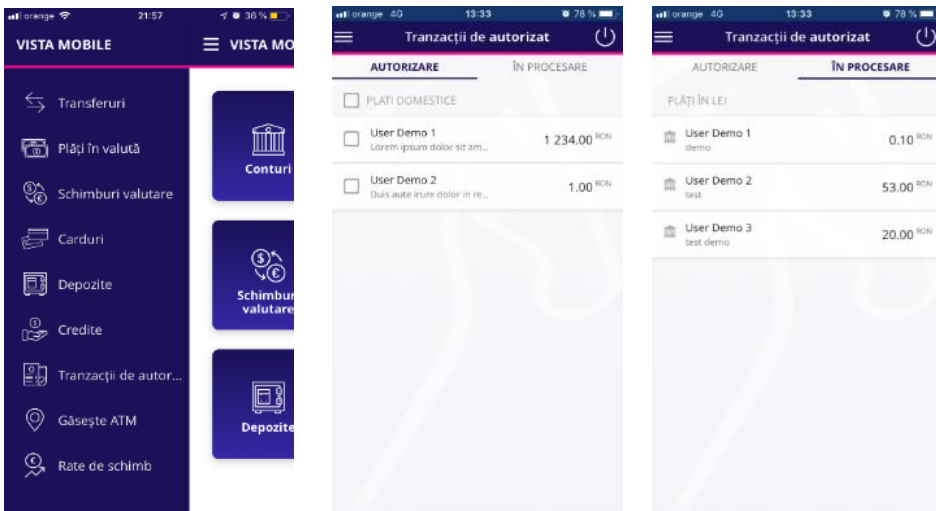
orange 21:57 36 %

VISTA MOBILE

VISTA MO

Transferuri

Plăți în valută

Schimburi valutare

Carduri

Depozite

Credite

Tranzacții de autor...

Găsește ATM

Rate de schimb

Conturi

Schimburi valutare

Depozite

orange 4G 13:33 78 %

Tranzacții de autorizat

AUTORIZARE

ÎN PROCESARE

PLĂȚI DOMESTICE

User Demo 1
Lorem ipsum dolor sit am...
1 234.00 RON

User Demo 2
Duis aute irure dolor in re...
1.00 RON

orange 4G 13:33 78 %

Tranzacții de autorizat

AUTORIZARE

ÎN PROCESARE

PLĂȚI ÎN LEI

User Demo 1
demo
0.10 RON

User Demo 2
test
53.00 RON

User Demo 3
test demo
20.00 RON